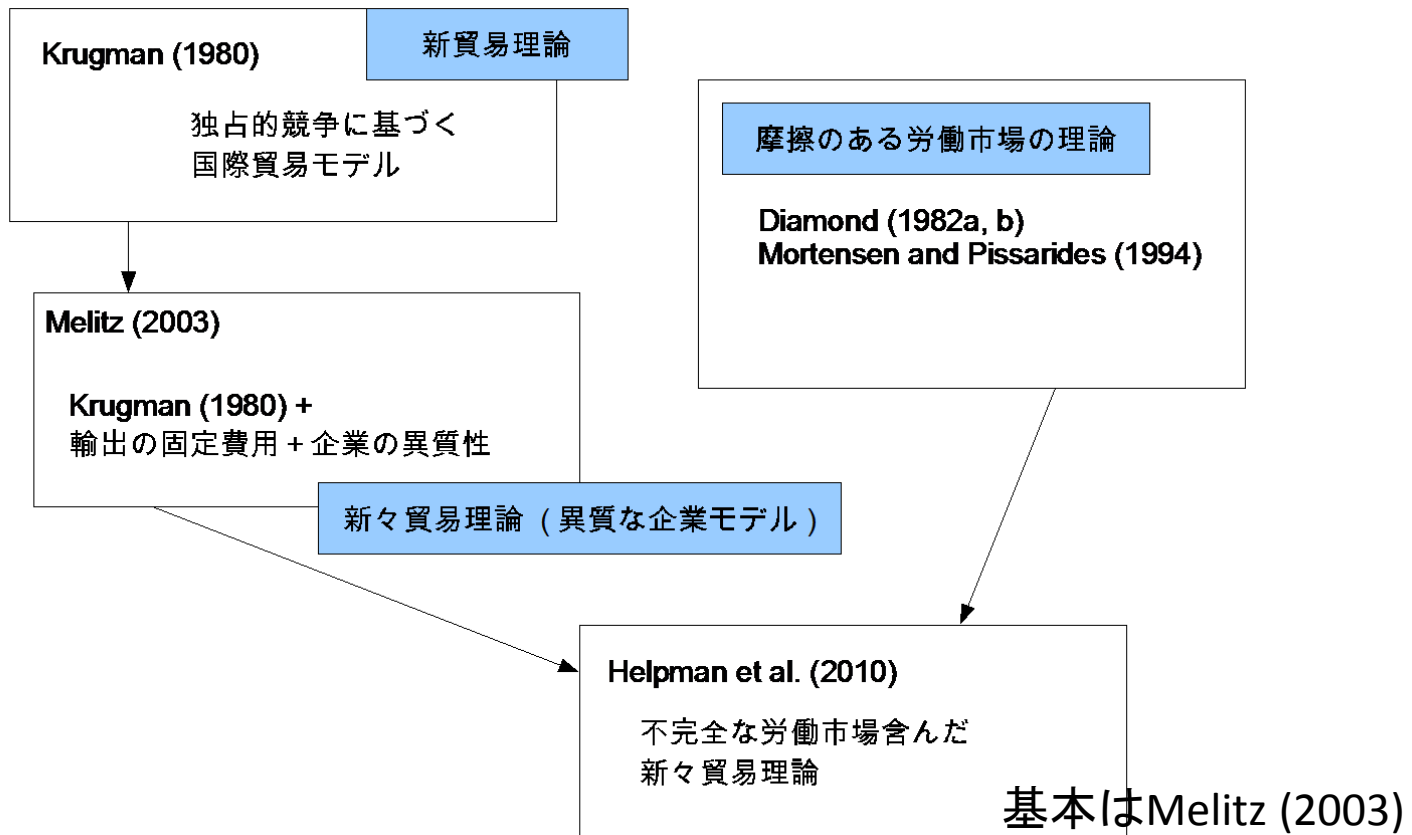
Krugman (1980)

新貿易理論

独占的競争に基づく
国際貿易モデル

摩擦のある労働市場の理論

Diamond (1982a, b)
Mortensen and Pissarides (1994)

Melitz (2003)

Krugman (1980) +
輸出の固定費用＋企業の異質性

新々貿易理論（異質な企業モデル）

Helpman et al. (2010)

不完全な労働市場含んだ
新々貿易理論

基本はMelitz (2003)